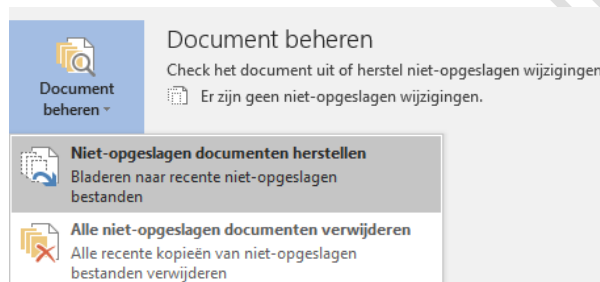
Document beheren

Document beheren
Check het document uit of herstel niet-opgeslagen wijzigingen
Er zijn geen niet-opgeslagen wijzigingen.

Niet-opgeslagen documenten herstellen
Bladeren naar recente niet-opgeslagen bestanden

Alle niet-opgeslagen documenten verwijderen
Alle recente kopieën van niet-opgeslagen bestanden verwijderen